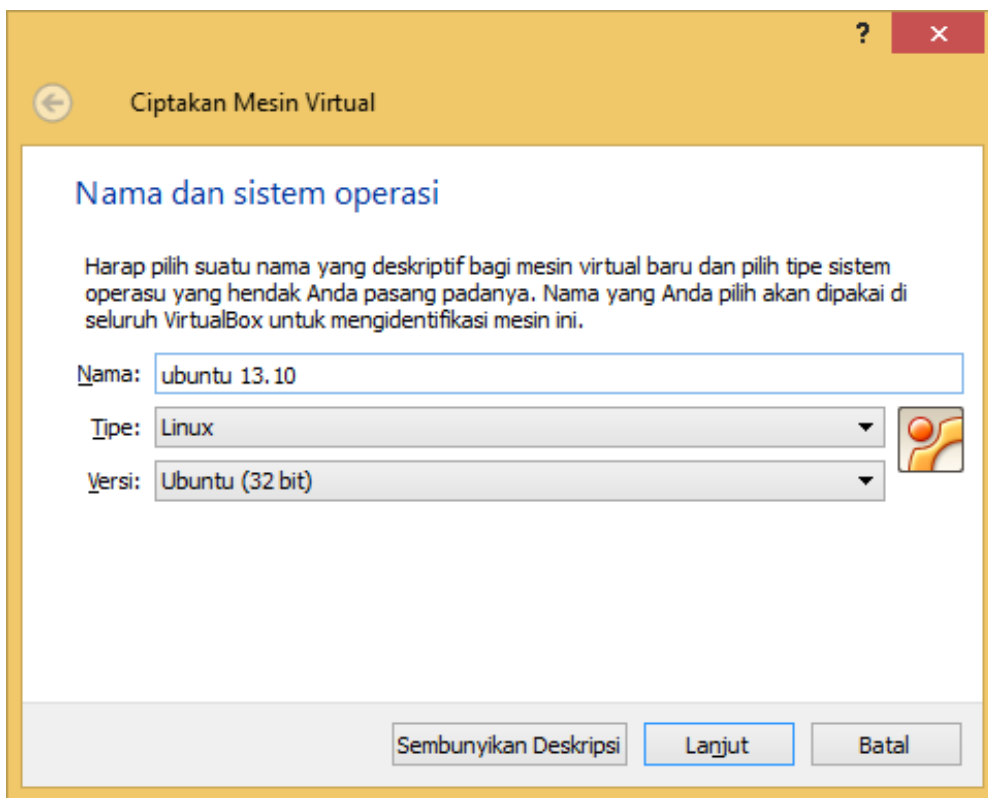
?
×

Ciptakan Mesin Virtual

Nama dan sistem operasi

Harap pilih suatu nama yang deskriptif bagi mesin virtual baru dan pilih tipe sistem operasu yang hendak Anda pasang padanya. Nama yang Anda pilih akan dipakai di seluruh VirtualBox untuk mengidentifikasi mesin ini.

Nama: ubuntu 13.10

Tipe: Linux

Versi: Ubuntu (32 bit)

Sembunyikan Deskripsi
Lanjut
Batal